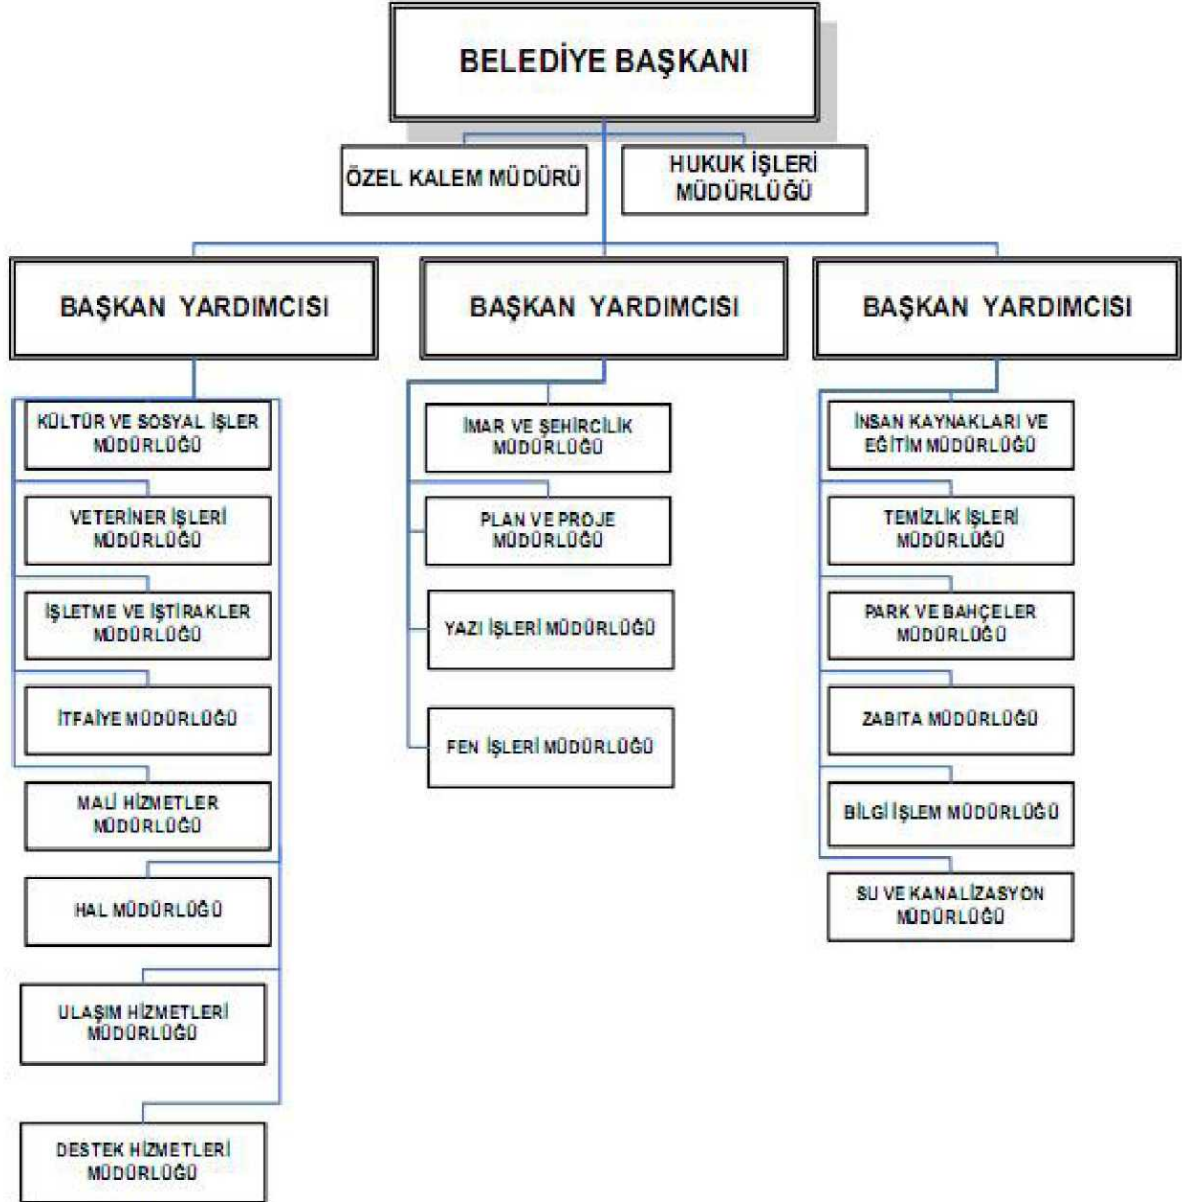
BELEDİYE BAŞKANI

ÖZEL KALEM MÜDÜRÜ

HUKUK İŞLERİ MÜDÜRLÜĞÜ

BAŞKAN YARDIMCISI

BAŞKAN YARDIMCISI

BAŞKAN YARDIMCISI

KÜLTÜR VE SOSYAL İŞLER MÜDÜRLÜĞÜ

VETERİNER İŞLERİ MÜDÜRLÜĞÜ

İŞLETME VE İŞTİRAKLER MÜDÜRLÜĞÜ

İTFAİYE MÜDÜRLÜĞÜ

MALİ HİZMETLER MÜDÜRLÜĞÜ

HAL MÜDÜRLÜĞÜ

ULAŞIM HİZMETLERİ MÜDÜRLÜĞÜ

DESTEK HİZMETLERİ MÜDÜRLÜĞÜ

İMAR VE ŞEHİRCİLİK MÜDÜRLÜĞÜ

PLAN VE PROJE MÜDÜRLÜĞÜ

YAZI İŞLERİ MÜDÜRLÜĞÜ

FEN İŞLERİ MÜDÜRLÜĞÜ

İNSAN KAYNAKLARI VE EĞİTİM MÜDÜRLÜĞÜ

TEMİZLİK İŞLERİ MÜDÜRLÜĞÜ

PARK VE BAHÇELER MÜDÜRLÜĞÜ

ZABITA MÜDÜRLÜĞÜ

BİLGİ İŞLEM MÜDÜRLÜĞÜ

SU VE KANALİZASYON MÜDÜRLÜĞÜ